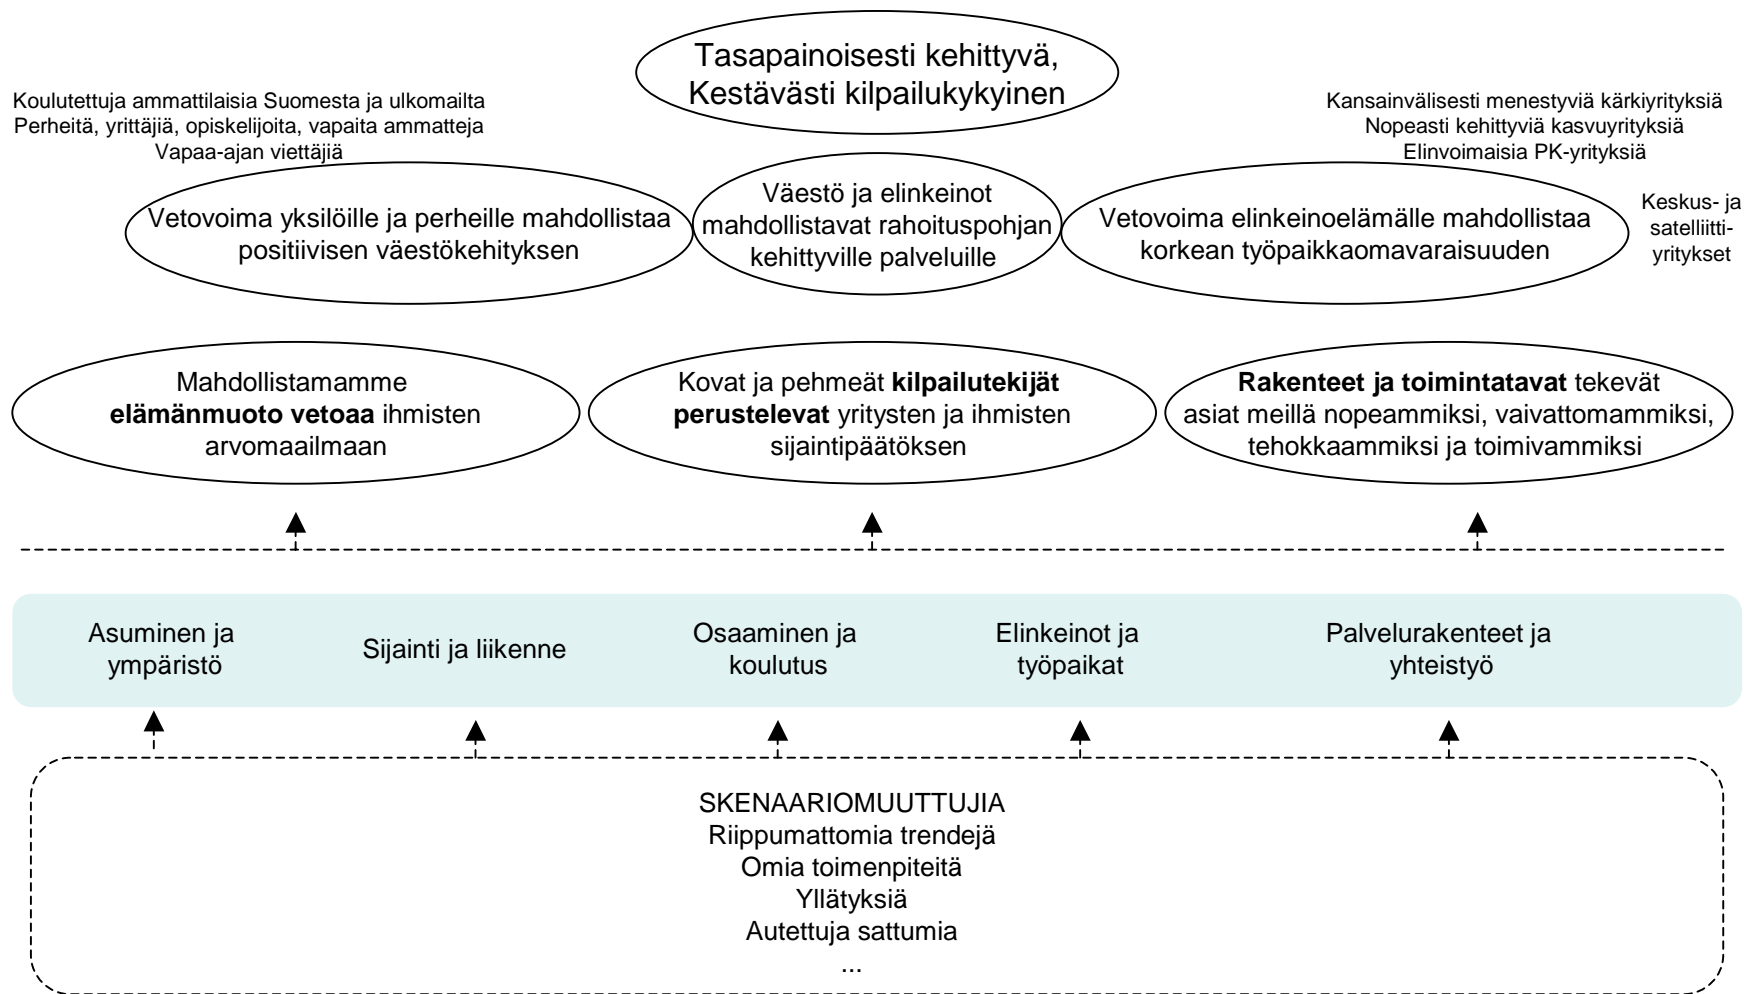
Tasapainoisesti kehittyvä, Kestävästi kilpailukykyinen

Koulutettuja ammattilaisia Suomesta ja ulkomailta
Perheitä, yrittäjiä, opiskelijoita, vapaita ammatteja
Vapaa-ajan viettäjiä

Kansainvälisesti menestyviä kärkiyrityksiä
Nopeasti kehittyviä kasvuyrityksiä
Elinvoimaisia PK-yrityksiä

Vetovoima yksilöille ja perheille mahdollistaa positiivisen väestökehityksen

Väestö ja elinkeinot mahdollistavat rahoituspohjan kehittyville palveluille

Vetovoima elinkeinoelämälle mahdollistaa korkean työpaikkaomavaraisuuden

Keskus- ja satelliittiyritykset

Mahdollistamamme **elämänmuoto vetoaa** ihmisten arvomaailmaan

Kovat ja pehmeät **kilpailutekijät perustelevat** yritysten ja ihmisten sijaintipäätöksen

**Rakenteet ja toimintatavat** tekevät asiat meillä nopeammiksi, vaivattomammiksi, tehokkaammiksi ja toimivammiksi

Asuminen ja ympäristö

Sijainti ja liikenne

Osaaminen ja koulutus

Elinkeinot ja työpaikat

Palvelurakenteet ja yhteistyö

SKENAARIOMUUTTUJIA
Riippumattomia trendejä
Omia toimenpiteitä
Yllätyksiä
Autettuja sattumia
...